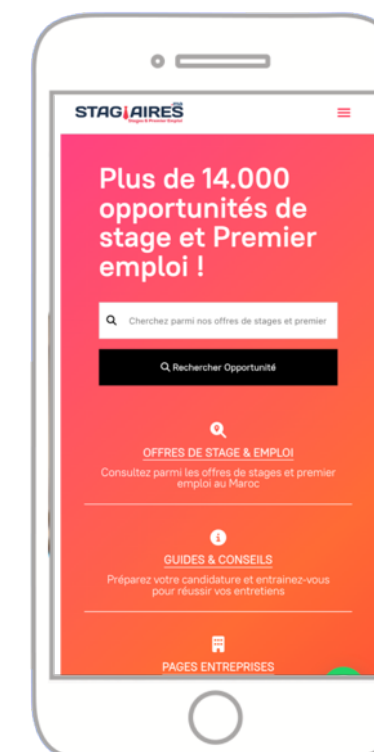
STAGIAIRES
Stages & Premier Emploi

Plus de 14.000 opportunités de stage et Premier emploi !

Cherchez parmi nos offres de stages et premier

Rechercher Opportunité

OFFRES DE STAGE & EMPLOI
Consultez parmi les offres de stages et premier emploi au Maroc

GUIDES & CONSEILS
Préparez votre candidature et entrainez-vous pour réussir vos entretiens

PAGES ENTREPRISES